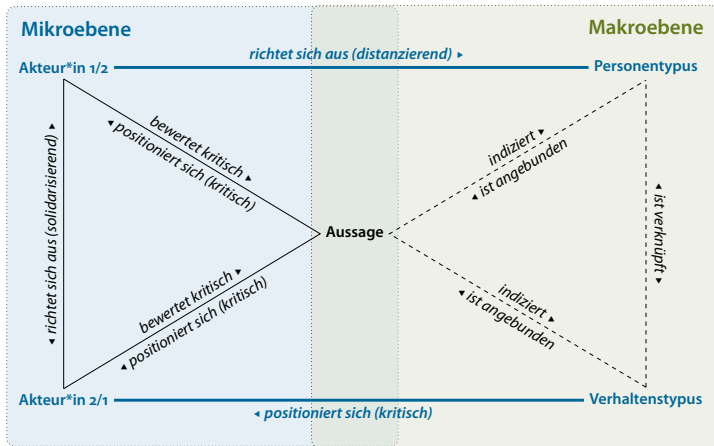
Mikroebene

Makroebene

richtet sich aus (distanzierend) ▸

Akteur*in 1/2

Personentypus

bewertet kritisch ▸

◂ positioniert sich (kritisch)

◂ richtet sich aus (solidarisierend)

indiziert ▸

◂ ist angebunden

◂ ist verknüpft ▸

Aussage

bewertet kritisch ▸

◂ positioniert sich (kritisch)

indiziert ▸

◂ ist angebunden

Akteur*in 2/1

Verhaltenstypus

◂ positioniert sich (kritisch)